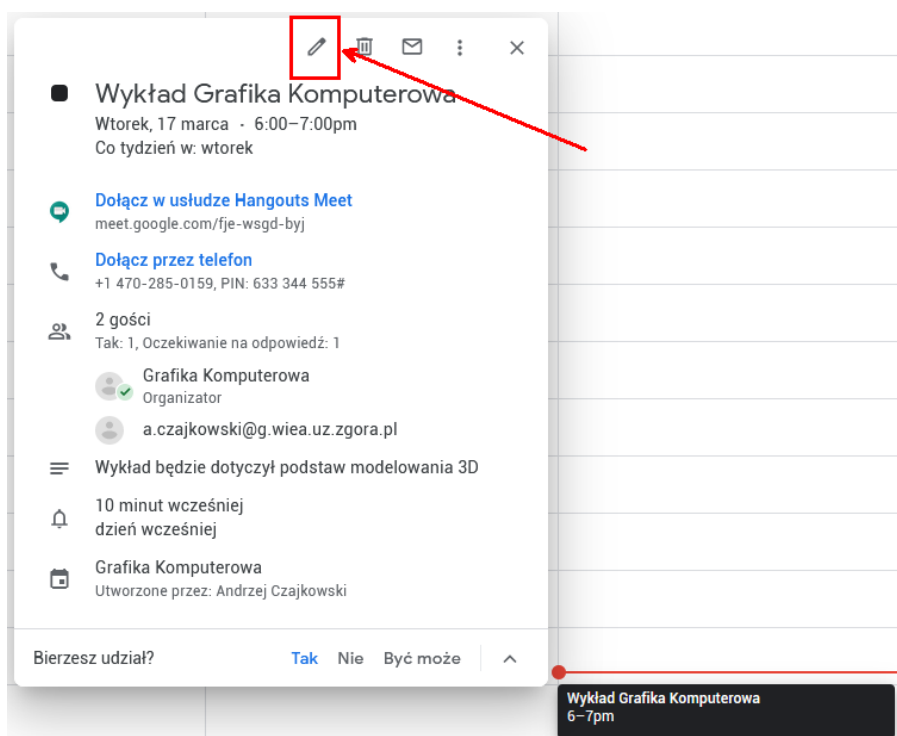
Wykład Grafika Komputerowa
Wtorek, 17 marca · 6:00–7:00pm
Co tydzień w: wtorek

Dołącz w usłudze Hangouts Meet
meet.google.com/fje-wsgd-byj

Dołącz przez telefon
+1 470-285-0159, PIN: 633 344 555#

2 gości
Tak: 1, Oczekiwanie na odpowiedź: 1

Grafika Komputerowa
Organizator

a.czajkowski@g.wiea.uz.zgora.pl

Wykład będzie dotyczył podstaw modelowania 3D

10 minut wcześniej
dzień wcześniej

Grafika Komputerowa
Utworzone przez: Andrzej Czajkowski

Bierzesz udział? Tak Nie Być może

Wykład Grafika Komputerowa
6–7pm